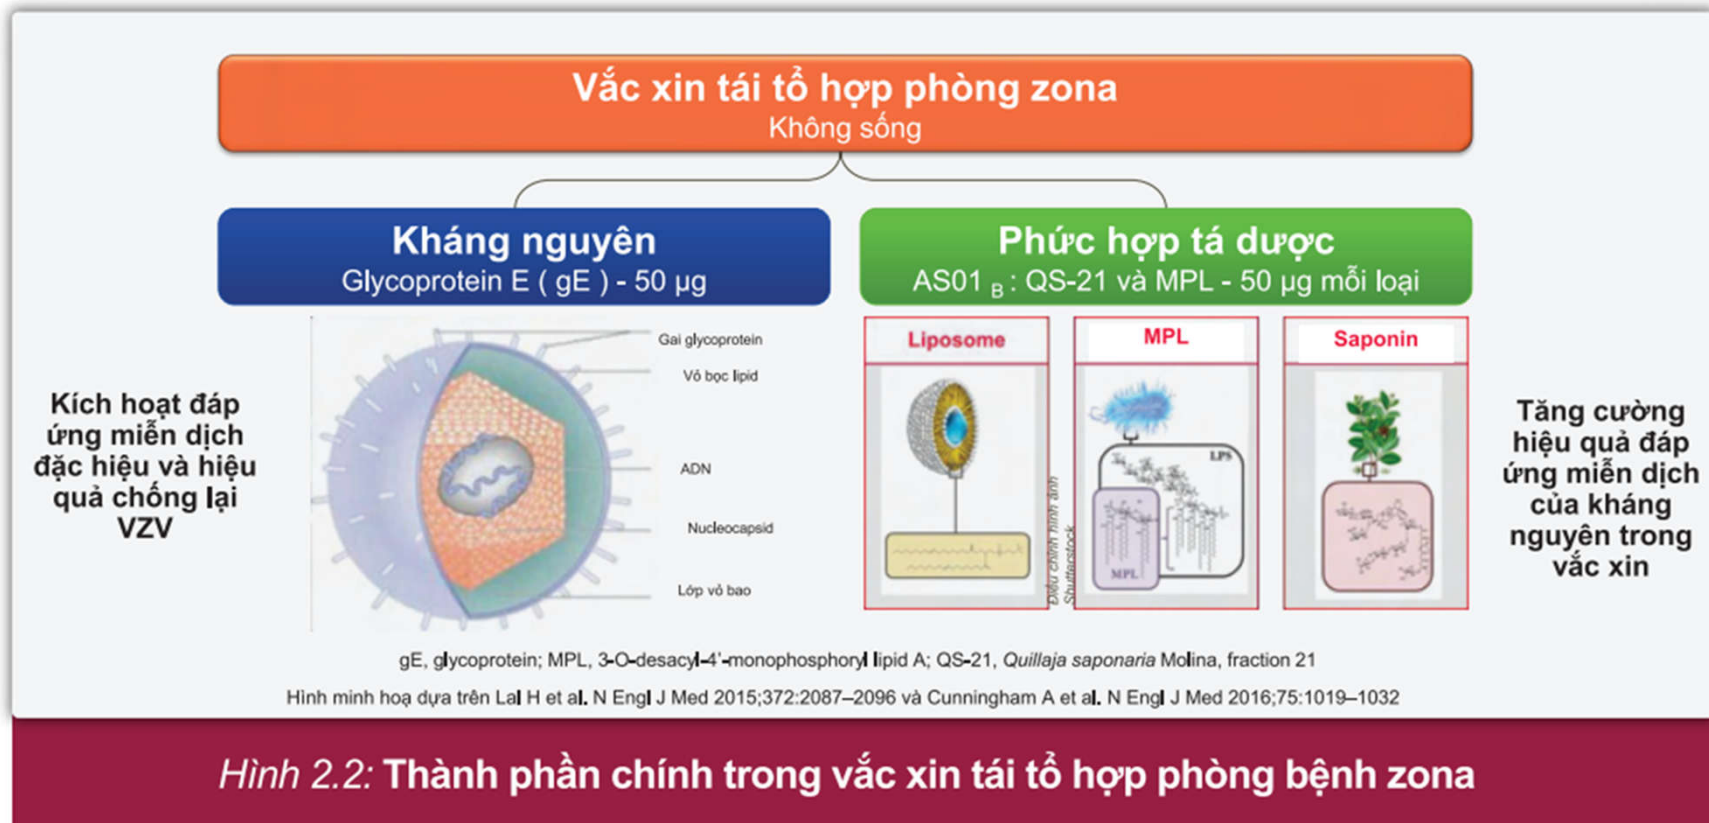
Vắc xin tái tổ hợp phòng zona
Không sống

Kháng nguyên
Glycoprotein E ( gE ) - 50 µg

Phức hợp tá dược
AS01 $_B$ : QS-21 và MPL - 50 µg mỗi loại

Kích hoạt đáp ứng miễn dịch đặc hiệu và hiệu quả chống lại VZV

Gai glycoprotein
Vỏ bọc lipid
ADN
Nucleocapsid
Lớp vỏ bao

Liposome

MPL
LPS
MPL

Saponin

Điều chỉnh hình ảnh Shutterstock

Tăng cường hiệu quả đáp ứng miễn dịch của kháng nguyên trong vắc xin

gE, glycoprotein; MPL, 3-O-desacyl-4'-monophosphoryl lipid A; QS-21, Quillaja saponaria Molina, fraction 21

Hình minh hoạ dựa trên Lal H et al. N Engl J Med 2015;372:2087–2096 và Cunningham A et al. N Engl J Med 2016;75:1019–1032

Hình 2.2: Thành phần chính trong vắc xin tái tổ hợp phòng bệnh zona